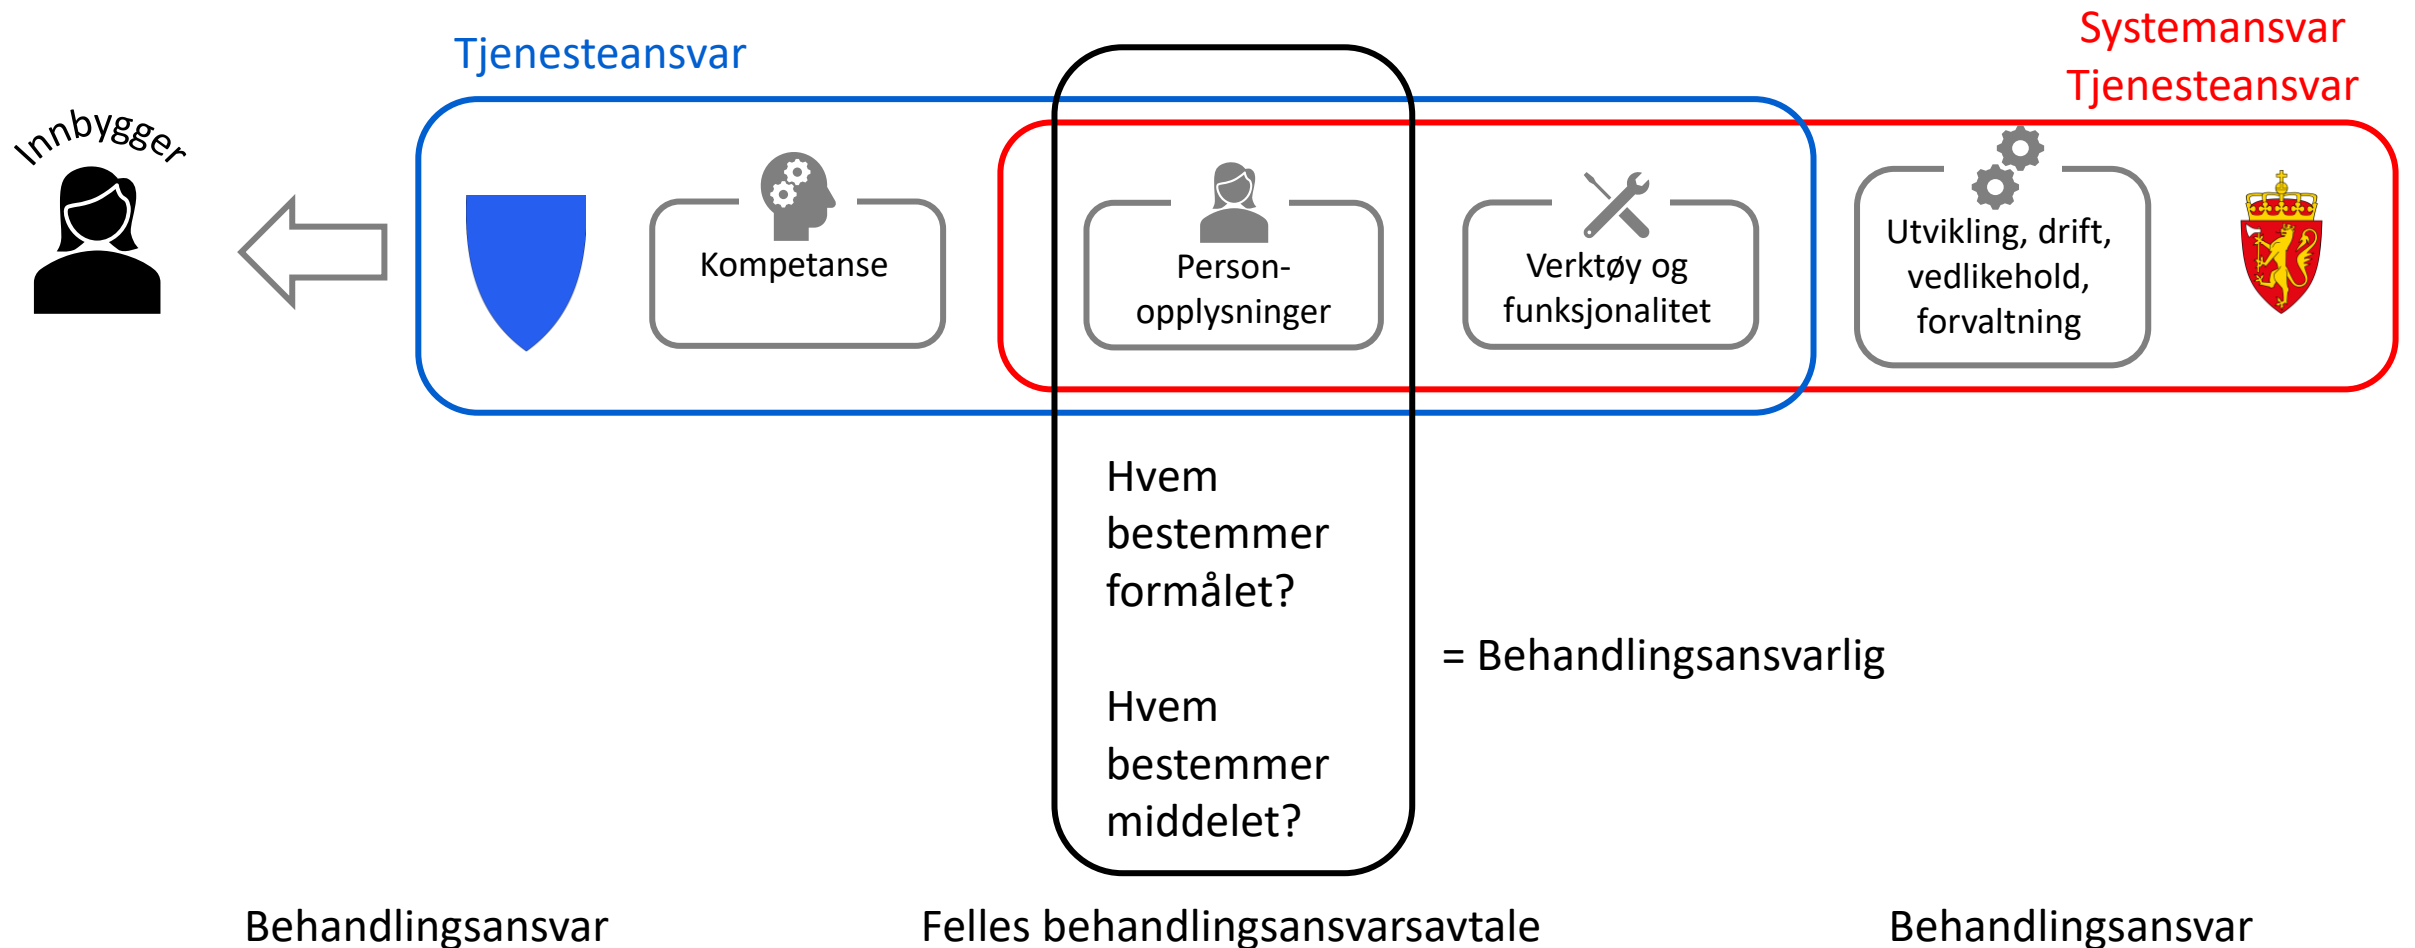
Tjenesteansvar

Systemansvar
Tjenesteansvar

Innbygger

Kompetanse

Person-opplysninger

Verktøy og funksjonalitet

Utvikling, drift, vedlikehold, forvaltning

Hvem bestemmer formålet?

Hvem bestemmer middelet?

= Behandlingsansvarlig

Behandlingsansvar

Felles behandlingsansvarsavtale

Behandlingsansvar